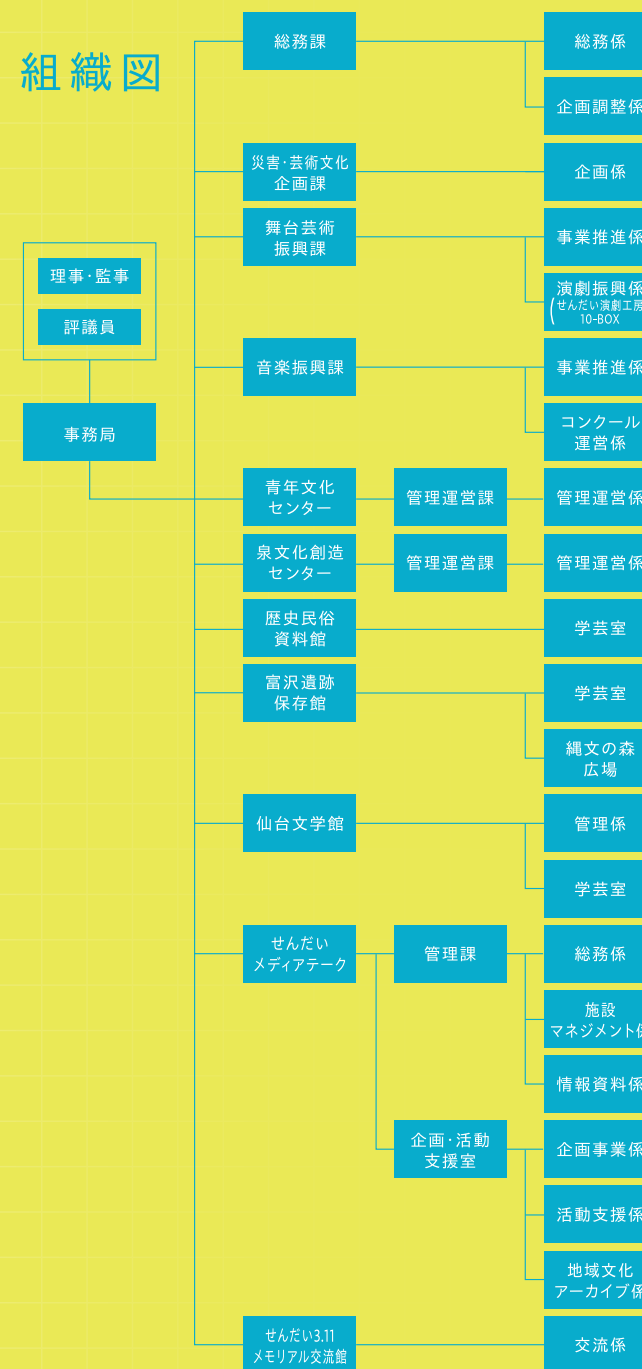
組織図

理事・監事

評議員

事務局

総務課

災害・芸術文化企画課

舞台芸術振興課

音楽振興課

青年文化センター

泉文化創造センター

歴史民俗資料館

富沢遺跡保存館

仙台文学館

せんだいメディアテーク

せんだい3.11メモリアル交流館

管理運営課

管理運営課

管理課

企画・活動支援室

総務係

企画調整係

企画係

事業推進係

演劇振興係 (せんだい演劇工房 10-BOX

事業推進係

コンクール運営係

管理運営係

管理運営係

学芸室

学芸室

縄文の森広場

管理係

学芸室

総務係

施設マネジメント係

情報資料係

企画事業係

活動支援係

地域文化アーカイブ係

交流係